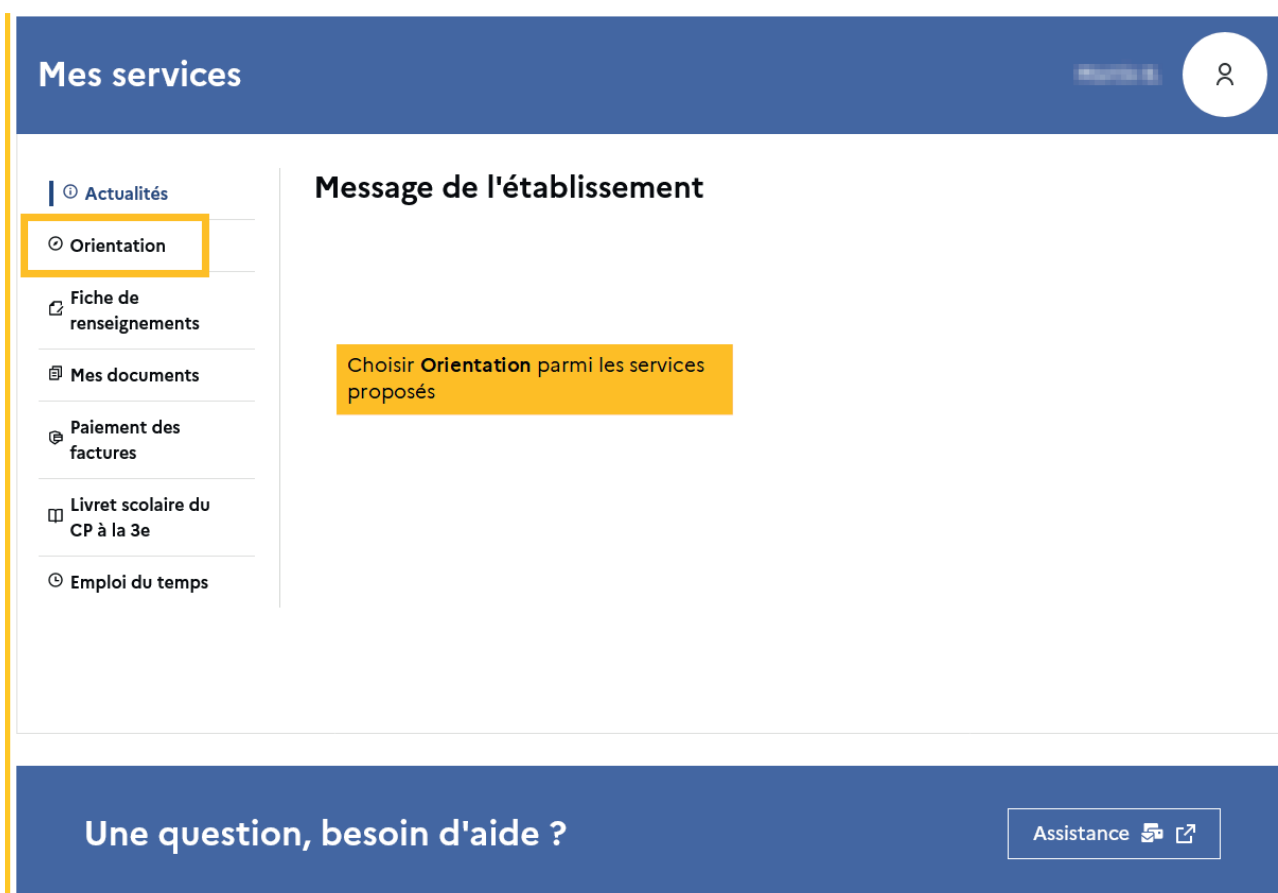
Mes services

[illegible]

Actualités

Orientation

Fiche de renseignements

Mes documents

Paiement des factures

Livret scolaire du CP à la 3e

Emploi du temps

Message de l'établissement

Choisir **Orientation** parmi les services proposés

Une question, besoin d'aide ?

Assistance